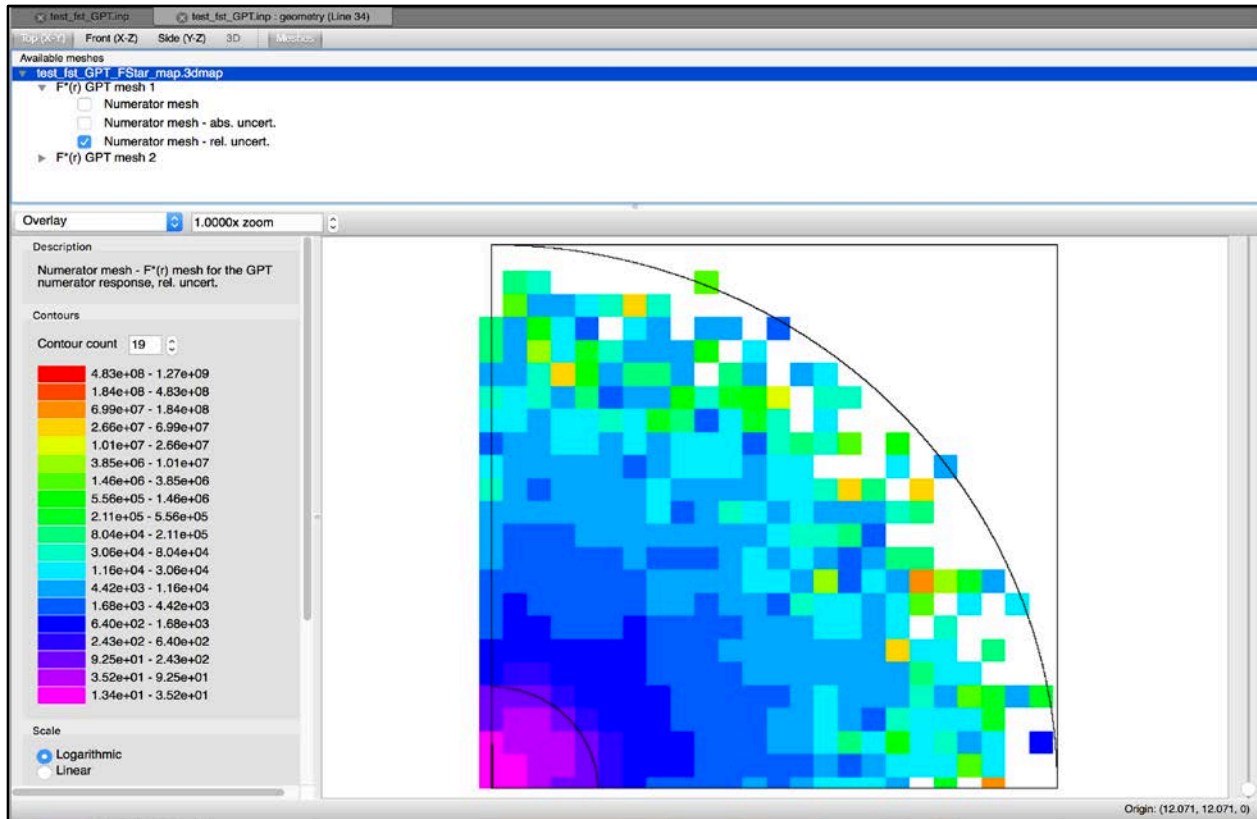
test_fst_GPT.inp
test_fst_GPT.inp : geometry (Line 34)
Top (X-Y) Front (X-Z) Side (Y-Z) 3D Meshes
Available meshes
test_fst_GPT_FStar_map.3dmap
F*(r) GPT mesh 1
Numerator mesh
Numerator mesh - abs. uncert.
Numerator mesh - rel. uncert.
F*(r) GPT mesh 2

Overlay
1.0000x zoom

Description
Numerator mesh - F*(r) mesh for the GPT numerator response, rel. uncert.

Contours
Contour count 19

4.83e+08 - 1.27e+09
1.84e+08 - 4.83e+08
6.99e+07 - 1.84e+08
2.66e+07 - 6.99e+07
1.01e+07 - 2.66e+07
3.85e+06 - 1.01e+07
1.46e+06 - 3.85e+06
5.56e+05 - 1.46e+06
2.11e+05 - 5.56e+05
8.04e+04 - 2.11e+05
3.06e+04 - 8.04e+04
1.16e+04 - 3.06e+04
4.42e+03 - 1.16e+04
1.68e+03 - 4.42e+03
6.40e+02 - 1.68e+03
2.43e+02 - 6.40e+02
9.25e+01 - 2.43e+02
3.52e+01 - 9.25e+01
1.34e+01 - 3.52e+01

Scale
Logarithmic
Linear

Origin: (12.071, 12.071, 0)